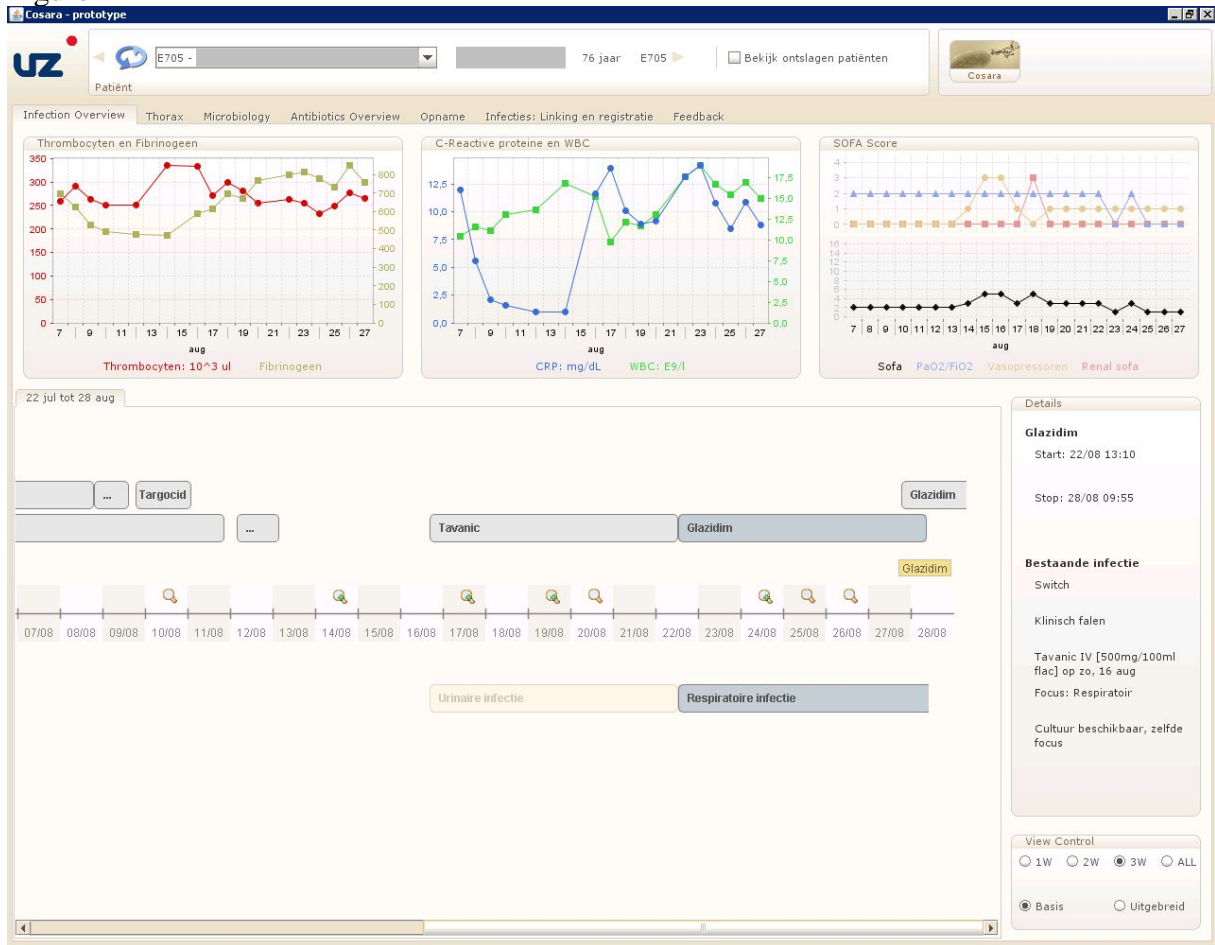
Cosara - prototype

UZ

E705 -

76 jaar E705

Bekijk ontslagen patiënten

Patiënt

Cosara

Infection Overview Thorax Microbiology Antibiotics Overview Opname Infecties: Linking en registratie Feedback

Thrombocyten en Fibrinogeen

350 300 250 200 150 100 50 0

800 700 600 500 400 300 200 100 0

7 9 11 13 15 17 19 21 23 25 27

aug

Thrombocyten: 10^3 ul Fibrinogeen

C-Reactive proteine en WBC

12,5 10,0 7,5 5,0 2,5 0,0

17,5 15,0 12,5 10,0 7,5 5,0 2,5 0,0

7 9 11 13 15 17 19 21 23 25 27

aug

CRP: mg/dL WBC: E9/l

SOFA Score

4 3 2 1 0

16 14 12 10 8 6 4 2 0

7 8 9 10 11 12 13 14 15 16 17 18 19 20 21 22 23 24 25 26 27

aug

Sofa PaO2/FiO2 Vasopressoren Renal sofa

22 jul tot 28 aug

... Targocid Glazidim

... Tavanic Glazidim

Glazidim

07/08 08/08 09/08 10/08 11/08 12/08 13/08 14/08 15/08 16/08 17/08 18/08 19/08 20/08 21/08 22/08 23/08 24/08 25/08 26/08 27/08 28/08

Urinaire infectie Respiratoire infectie

Details

Glazidim

Start: 22/08 13:10

Stop: 28/08 09:55

Bestaande infectie

Switch

Klinisch falen

Tavanic IV [500mg/100ml flac] op zo, 16 aug

Focus: Respiratoir

Cultuur beschikbaar, zelfde focus

View Control

1W 2W 3W ALL

Basis Uitgebreid